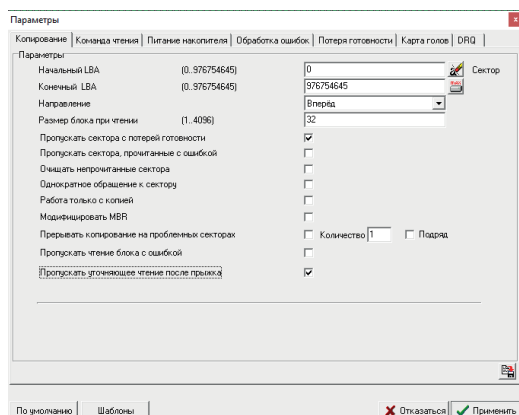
Параметры

Копирование | Команда чтения | Питание накопителя | Обработка ошибок | Потеря готовности | Карта голов | DRQ

Параметры

Начальный LBA (0..976754645) 0 Сектор

Конечный LBA (0..976754645) 976754645

Направление Вперёд

Размер блока при чтении (1..4096) 32

Пропускать сектора с потерей готовности

Пропускать сектора, прочитанные с ошибкой

Очищать непрочитанные сектора

Однократное обращение к сектору

Работа только с копией

Модифицировать MBR

Прерывать копирование на проблемных секторах Количество 1 Подряд

Пропускать чтение блока с ошибкой

Пропускать уточняющее чтение после прыжка

По умолчанию | Шаблоны | Отказаться | Применить